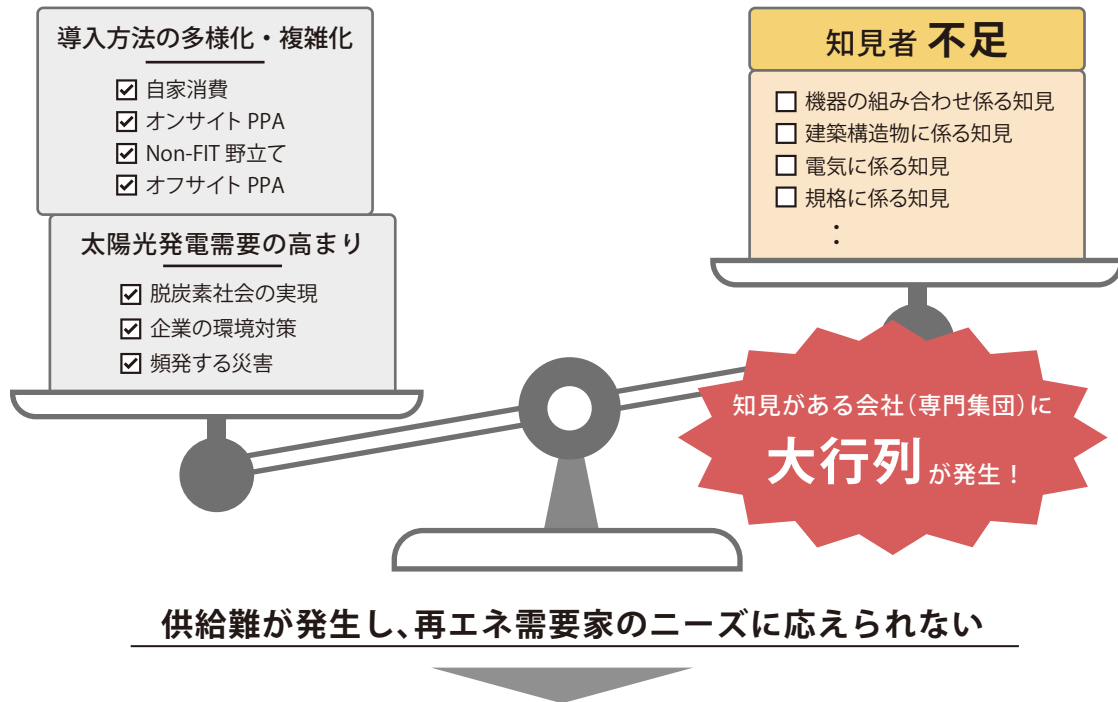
導入方法の多様化・複雑化

☑ 自家消費
☑ オンサイト PPA
☑ Non-FIT 野立て
☑ オフサイト PPA

太陽光発電需要の高まり

☑ 脱炭素社会の実現
☑ 企業の環境対策
☑ 頻発する災害

知見者 不足

☐ 機器の組み合わせ係る知見
☐ 建築構造物に係る知見
☐ 電気に係る知見
☐ 規格に係る知見
：

知見がある会社（専門集団）に
大行列が発生！

供給難が発生し、再エネ需要家のニーズに応えられない